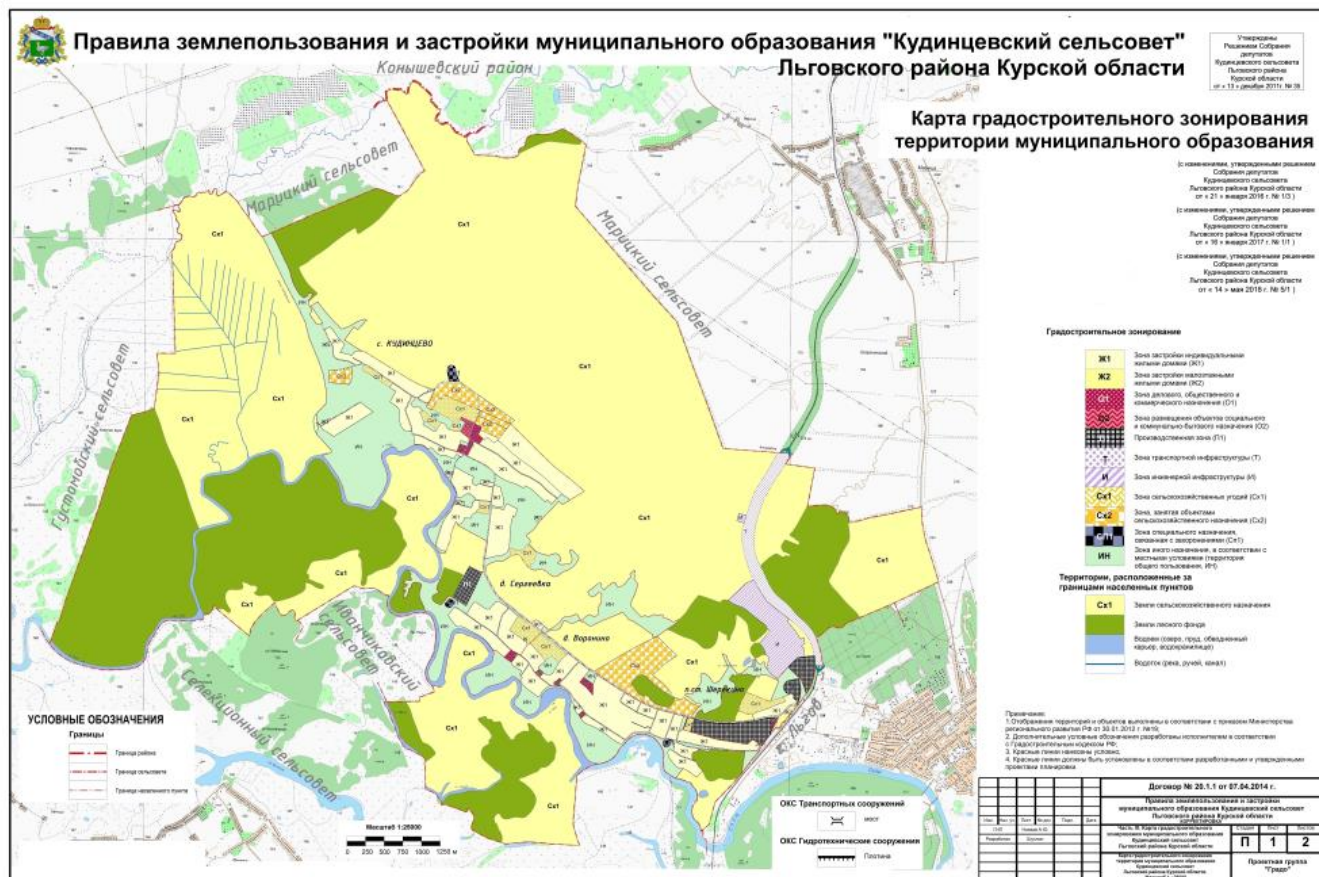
Правила землепользования и застройки муниципального образования "Кудинцевский сельсовет" Льговского района Курской области

Утверждены Решением Собрания депутатов Кудинцевского сельсовета Льговского района Курской области от « 13 » декабря 2011г. № 39

Карта градостроительного зонирования территории муниципального образования

(с изменениями, утвержденными решением Собрания депутатов Кудинцевского сельсовета Льговского района Курской области от « 21 » января 2016 г. № 1/3 )

(с изменениями, утвержденными решением Собрания депутатов Кудинцевского сельсовета Льговского района Курской области от « 16 » января 2017 г. № 1/1 )

(с изменениями, утвержденными решением Собрания депутатов Кудинцевского сельсовета Льговского района Курской области от « 14 » мая 2018 г. № 5/1 )

Конышевский район

Марицкий сельсовет

Марицкий сельсовет

Густомойский сельсовет

Ивановский сельсовет

Селекционный сельсовет

с. Кудинцево

д. Сергеевка

д. Воронино

п.ст. Шерекино

Льгов

Сх1

Ж1

П1

Градостроительное зонирование

| | |
|---|---|
| Ж1 | Зона застройки индивидуальными жилыми домами (Ж1) |
| Ж2 | Зона застройки малоэтажными жилыми домами (Ж2) |
| О1 | Зона делового, общественного и коммерческого назначения (О1) |
| О2 | Зона размещения объектов социального и коммунально-бытового назначения (О2) |
| П1 | Производственная зона (П1) |
| Т | Зона транспортной инфраструктуры (Т) |
| И | Зона инженерной инфраструктуры (И) |
| Сх1 | Зона сельскохозяйственных угодий (Сх1) |
| Сх2 | Зона, занятая объектами сельскохозяйственного назначения (Сх2) |
| Сп1 | Зона специального назначения, связанная с захоронениями (Сп1) |
| ИН | Зона иного назначения, в соответствии с местными условиями (территории общего пользования, ИН) |

Территории, расположенные за границами населенных пунктов

| | |
|---|---|
| Сх1 | Земли сельскохозяйственного назначения |
| | Земли лесного фонда |
| | Водоем (озеро, пруд, обводненный карьер, водохранилище) |
| | Водоток (река, ручей, канал) |

Примечание:
1.Отображение территорий и объектов выполнены в соответствии с приказом Министерства регионального развития РФ от 30.01.2012 г. №19;
2. Дополнительные условные обозначения разработаны исполнителем в соответствии с Градостроительным кодексом РФ;
3. Красные линии нанесены условно;
4. Красные линии должны быть установлены в соответствии разработанными и утвержденными проектами планировки

УСЛОВНЫЕ ОБОЗНАЧЕНИЯ
Границы
Граница района
Граница сельсовета
Граница населенного пункта

Масштаб 1:25000
0 250 500 750 1000 1250 м

ОКС Транспортных сооружений
мост
ОКС Гидротехнических сооружения
Плотина

Договор № 20.1.1 от 07.04.2014 г.
Правила землепользования и застройки муниципального образования Кудинцевский сельсовет Льговского района Курской области
Часть III. Карта градостроительного зонирования территории муниципального образования Кудинцевский сельсовет Льговского района Курской области
Стадия Лист Листов
П 1 2
Проектная группа "Градо"